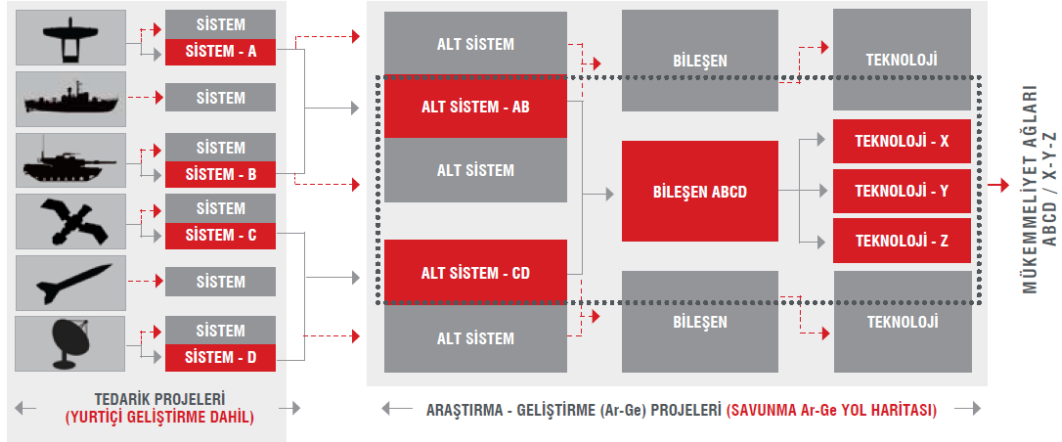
SİSTEM
SİSTEM - A
SİSTEM
SİSTEM
SİSTEM - B
SİSTEM
SİSTEM - C
SİSTEM
SİSTEM
SİSTEM - D

TEDARİK PROJELERİ
(YURTİÇİ GELİŞTİRME DAHİL)

ALT SİSTEM
ALT SİSTEM - AB
ALT SİSTEM
ALT SİSTEM - CD
ALT SİSTEM

BİLEŞEN
BİLEŞEN ABCD
BİLEŞEN

TEKNOLOJİ
TEKNOLOJİ - X
TEKNOLOJİ - Y
TEKNOLOJİ - Z
TEKNOLOJİ

MÜKEMMELİYET AĞLARI
ABCD / X-Y-Z

ARAŞTIRMA - GELİŞTİRME (Ar-Ge) PROJELERİ (SAVUNMA Ar-Ge YOL HARİTASI)